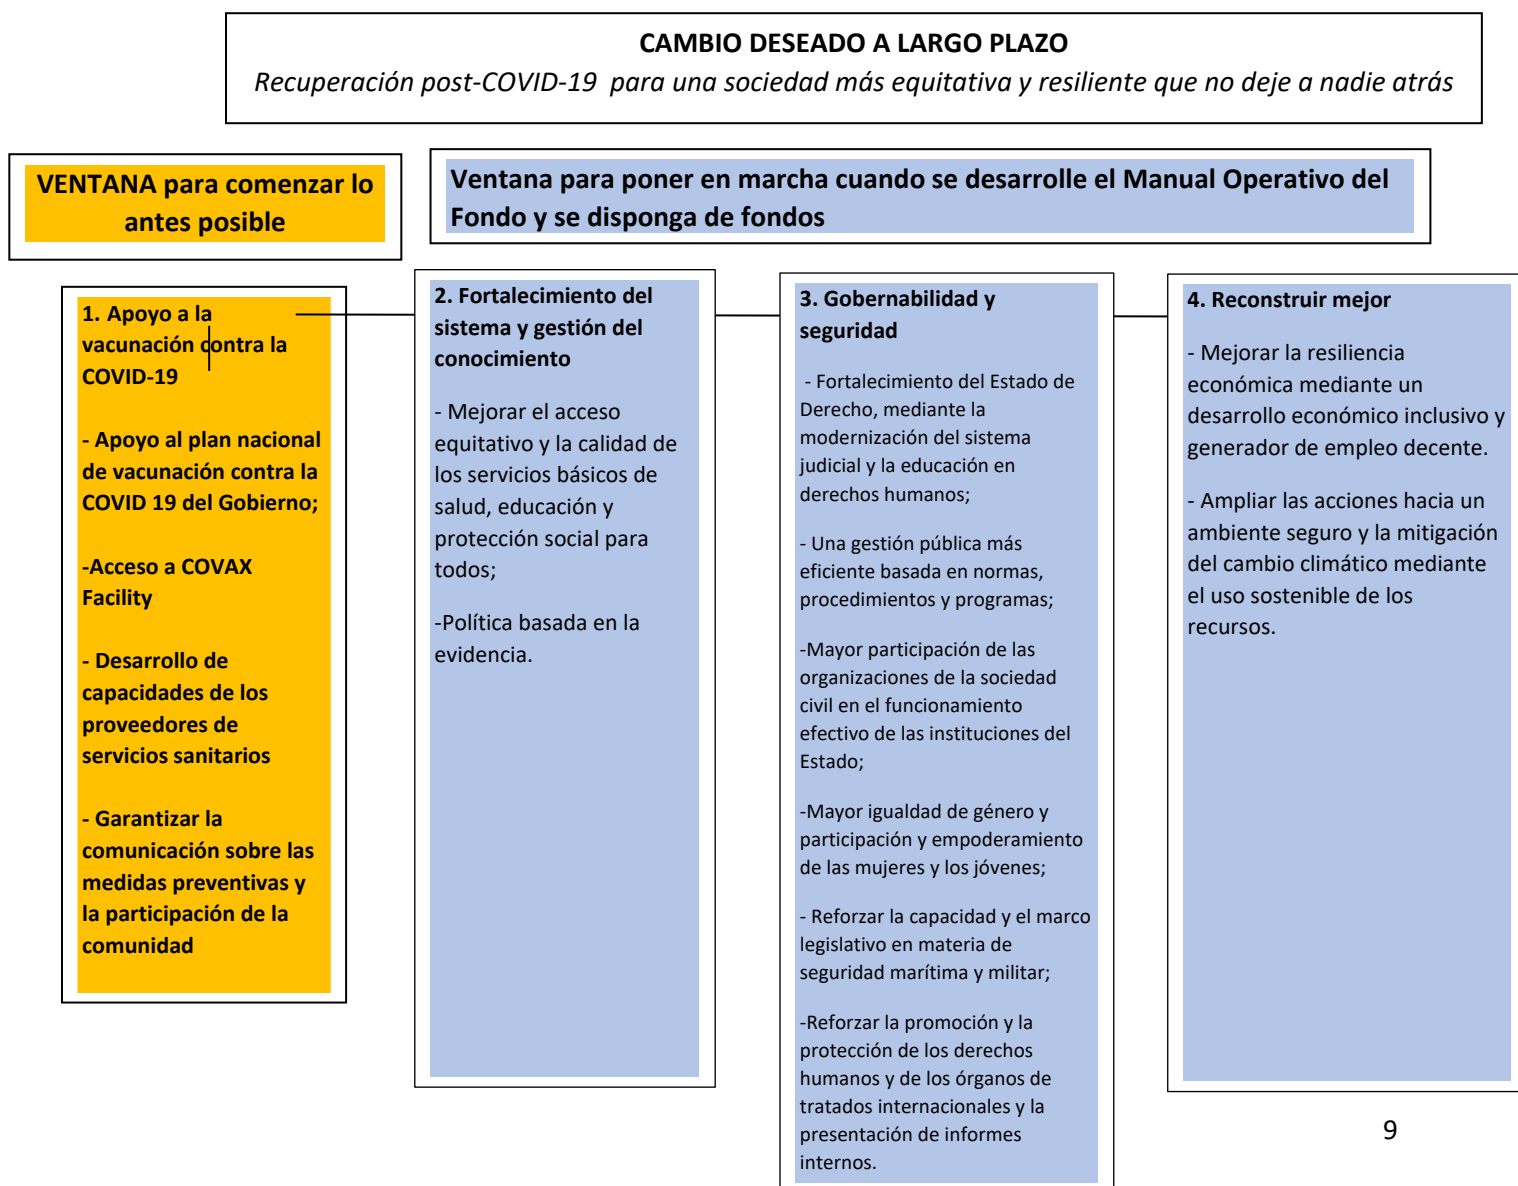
CAMBIO DESEADO A LARGO PLAZO

Recuperación post-COVID-19 para una sociedad más equitativa y resiliente que no deje a nadie atrás

VENTANA para comenzar lo antes posible

Ventana para poner en marcha cuando se desarrolle el Manual Operativo del Fondo y se disponga de fondos

1. Apoyo a la vacunación contra la COVID-19

- Apoyo al plan nacional de vacunación contra la COVID 19 del Gobierno;

-Acceso a COVAX Facility

- Desarrollo de capacidades de los proveedores de servicios sanitarios

- Garantizar la comunicación sobre las medidas preventivas y la participación de la comunidad

2. Fortalecimiento del sistema y gestión del conocimiento

- Mejorar el acceso equitativo y la calidad de los servicios básicos de salud, educación y protección social para todos;

-Política basada en la evidencia.

3. Gobernabilidad y seguridad

- Fortalecimiento del Estado de Derecho, mediante la modernización del sistema judicial y la educación en derechos humanos;

- Una gestión pública más eficiente basada en normas, procedimientos y programas;

-Mayor participación de las organizaciones de la sociedad civil en el funcionamiento efectivo de las instituciones del Estado;

-Mayor igualdad de género y participación y empoderamiento de las mujeres y los jóvenes;

- Reforzar la capacidad y el marco legislativo en materia de seguridad marítima y militar;

-Reforzar la promoción y la protección de los derechos humanos y de los órganos de tratados internacionales y la presentación de informes internos.

4. Reconstruir mejor

- Mejorar la resiliencia económica mediante un desarrollo económico inclusivo y generador de empleo decente.

- Ampliar las acciones hacia un ambiente seguro y la mitigación del cambio climático mediante el uso sostenible de los recursos.

9